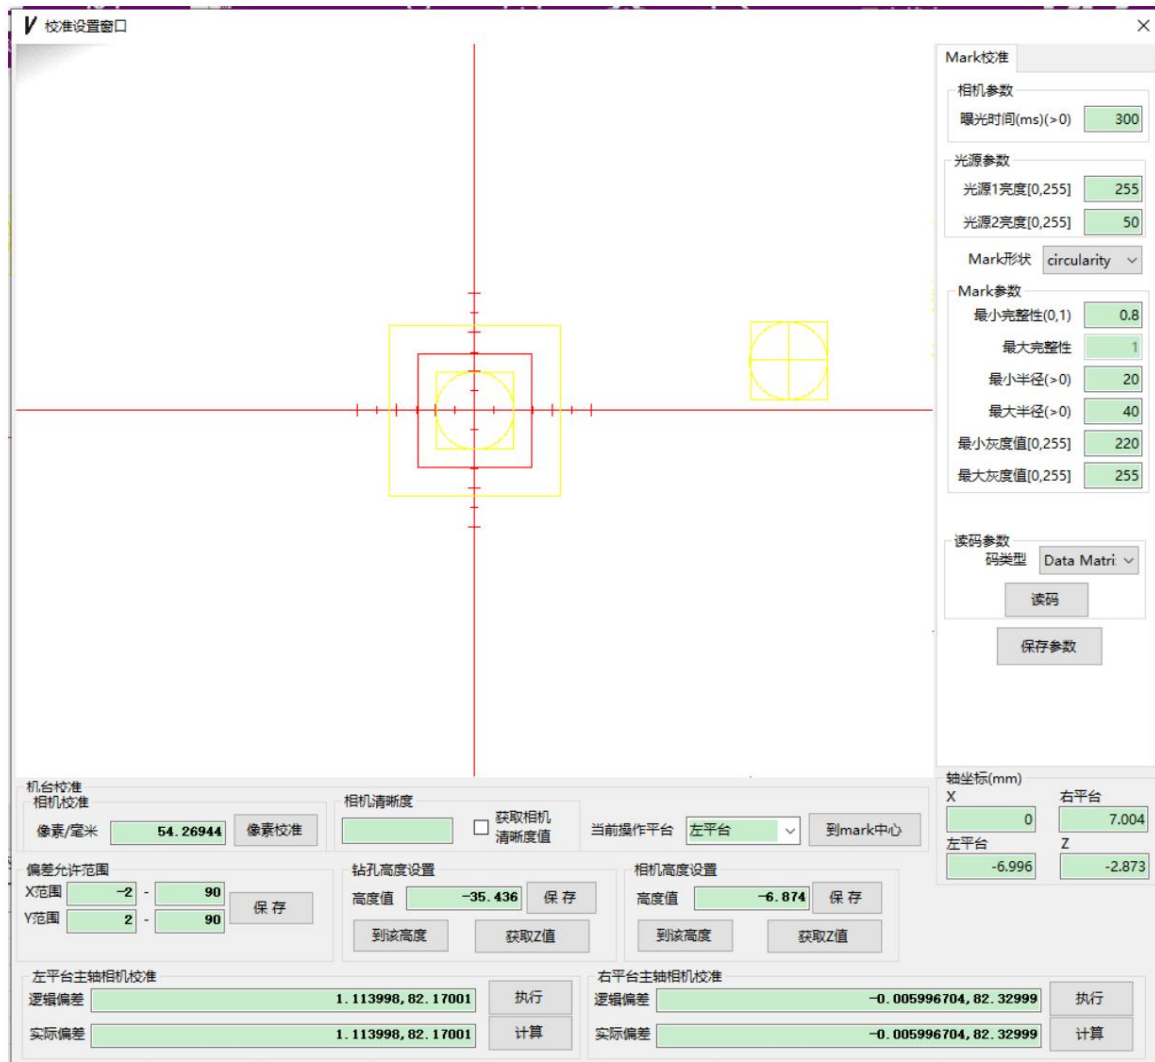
V 校准设置窗口
×

Mark校准
相机参数
曝光时间(ms)(>0) 300
光源参数
光源1亮度[0,255] 255
光源2亮度[0,255] 50
Mark形状 circularity
Mark参数
最小完整性(0,1) 0.8
最大完整性 1
最小半径(>0) 20
最大半径(>0) 40
最小灰度值[0,255] 220
最大灰度值[0,255] 255
读码参数
码类型 Data Matri
读码
保存参数

轴坐标(mm)
X 0
右平台 7.004
左平台 -6.996
Z -2.873

机台校准
相机校准
像素/毫米 54.26944 像素校准
相机清晰度
获取相机清晰度值
当前操作平台 左平台 到mark中心
偏差允许范围
X范围 -2 - 90
Y范围 2 - 90
保 存
钻孔高度设置
高度值 -35.436 保 存
到该高度 获取Z值
相机高度设置
高度值 -6.874 保 存
到该高度 获取Z值
左平台主轴相机校准
逻辑偏差 1.113998,82.17001 执行
实际偏差 1.113998,82.17001 计算
右平台主轴相机校准
逻辑偏差 -0.005996704,82.32999 执行
实际偏差 -0.005996704,82.32999 计算